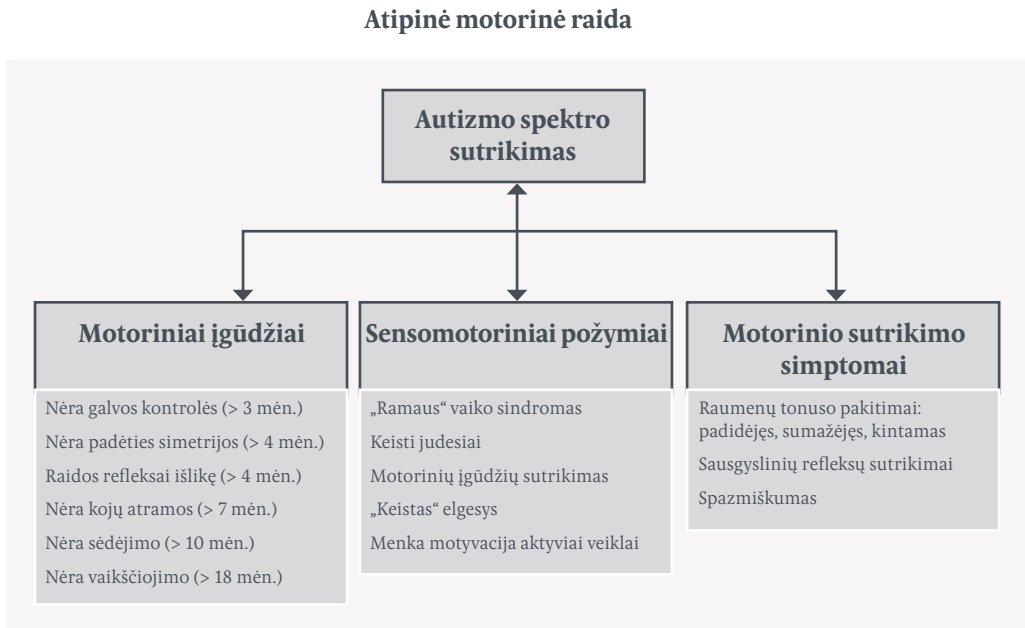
Atipinė motorinė raida

Autizmo spektro sutrikimas

Motoriniai įgūdžiai

Nėra galvos kontrolės (> 3 mėn.)

Nėra padėties simetrijos (> 4 mėn.)

Raidos refleksai išlikę (> 4 mėn.)

Nėra kojų atramos (> 7 mėn.)

Nėra sėdėjimo (> 10 mėn.)

Nėra vaikščiojimo (> 18 mėn.)

Sensomotoriniai požymiai

„Ramaus“ vaiko sindromas

Keisti judesiai

Motorinių įgūdžių sutrikimas

„Keistas“ elgesys

Menka motyvacija aktyviai veiklai

Motorinio sutrikimo simptomai

Raumenų tonuso pakitimai: padidėjęs, sumažėjęs, kintamas

Sausgyslinių refleksų sutrikimai

Spazmiškumas